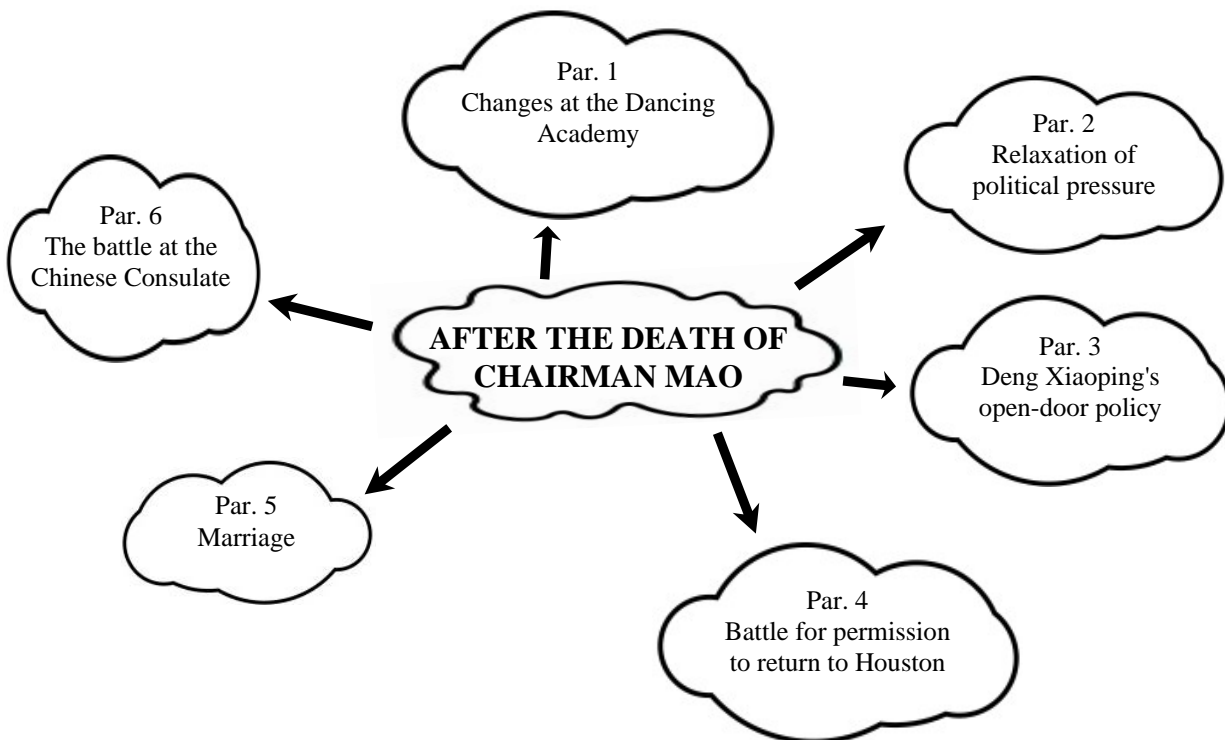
AFTER THE DEATH OF CHAIRMAN MAO

Par. 1
Changes at the Dancing Academy

Par. 2
Relaxation of political pressure

Par. 3
Deng Xiaoping's open-door policy

Par. 4
Battle for permission to return to Houston

Par. 5
Marriage

Par. 6
The battle at the Chinese Consulate